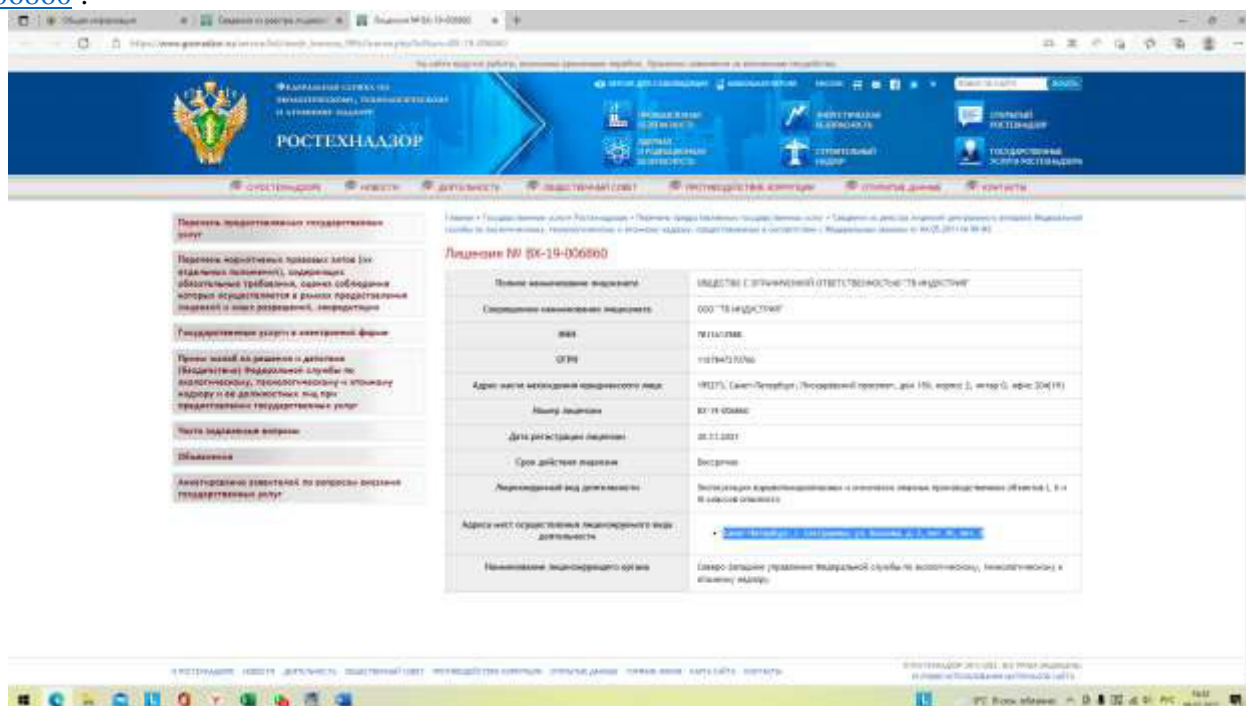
06860 .

РОСТЕХНАДЗОР

Лицензия № ВХ-19-006860

| Полное наименование лицензиата | ОБЩЕСТВО С ОГРАНИЧЕННОЙ ОТВЕТСТВЕННОСТЬЮ "ТВ ИНДАСТРИ" |
|---|---|
| Сокращенное наименование лицензиата | ООО "ТВ ИНДАСТРИ" |
| ИНН | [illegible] |
| ОГРН | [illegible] |
| Адрес места нахождения юридического лица | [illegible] |
| Номер лицензии | ВХ-19-006860 |
| Дата регистрации лицензии | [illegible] |
| Срок действия лицензии | Бессрочно |
| Лицензируемый вид деятельности | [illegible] |
| Адреса мест осуществления лицензируемого вида деятельности | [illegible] |
| Наименование лицензирующего органа | Северо-Западное управление Федеральной службы по экологическому, технологическому и атомному надзору |

Перечень предоставляемых государственных услуг

Государственные услуги в электронной форме

Часто задаваемые вопросы

Объявления

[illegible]